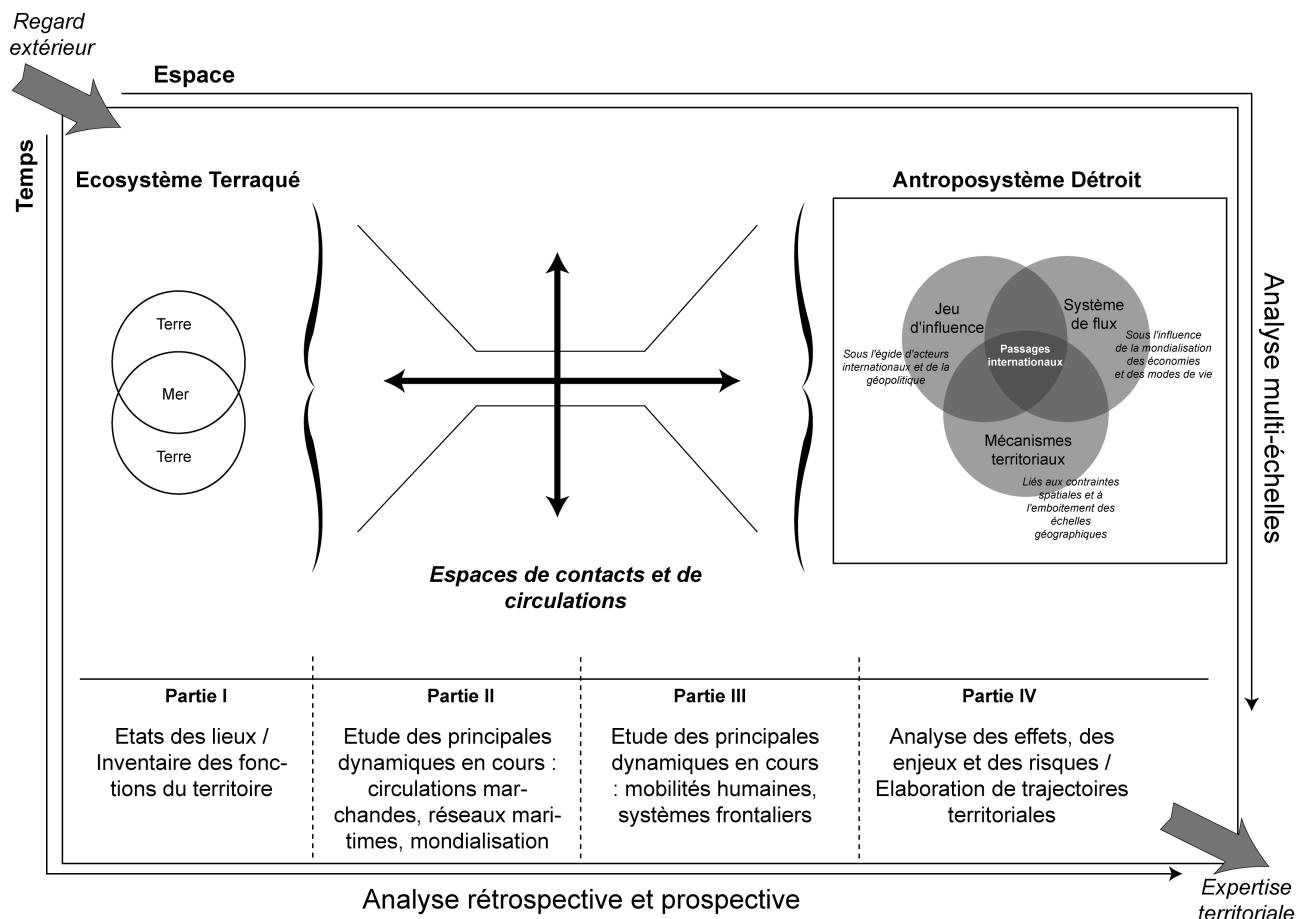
Regard extérieur

Espace

Temps

Ecosystème Terraqué

Terre

Mer

Terre

Espaces de contacts et de circulations

Antroposystème Détroit

Jeu d'influence

Système de flux

Passages internationaux

Mécanismes territoriaux

Sous l'égide d'acteurs internationaux et de la géopolitique

Sous l'influence de la mondialisation des économies et des modes de vie

Liés aux contraintes spatiales et à l'emboitement des échelles géographiques

Analyse multi-échelles

| Partie I | Partie II | Partie III | Partie IV |
|---|---|---|---|
| Etats des lieux / Inventaire des fonctions du territoire | Etude des principales dynamiques en cours : circulations marchandes, réseaux maritimes, mondialisation | Etude des principales dynamiques en cours : mobilités humaines, systèmes frontaliers | Analyse des effets, des enjeux et des risques / Elaboration de trajectoires territoriales |

Analyse rétrospective et prospective

Expertise territoriale